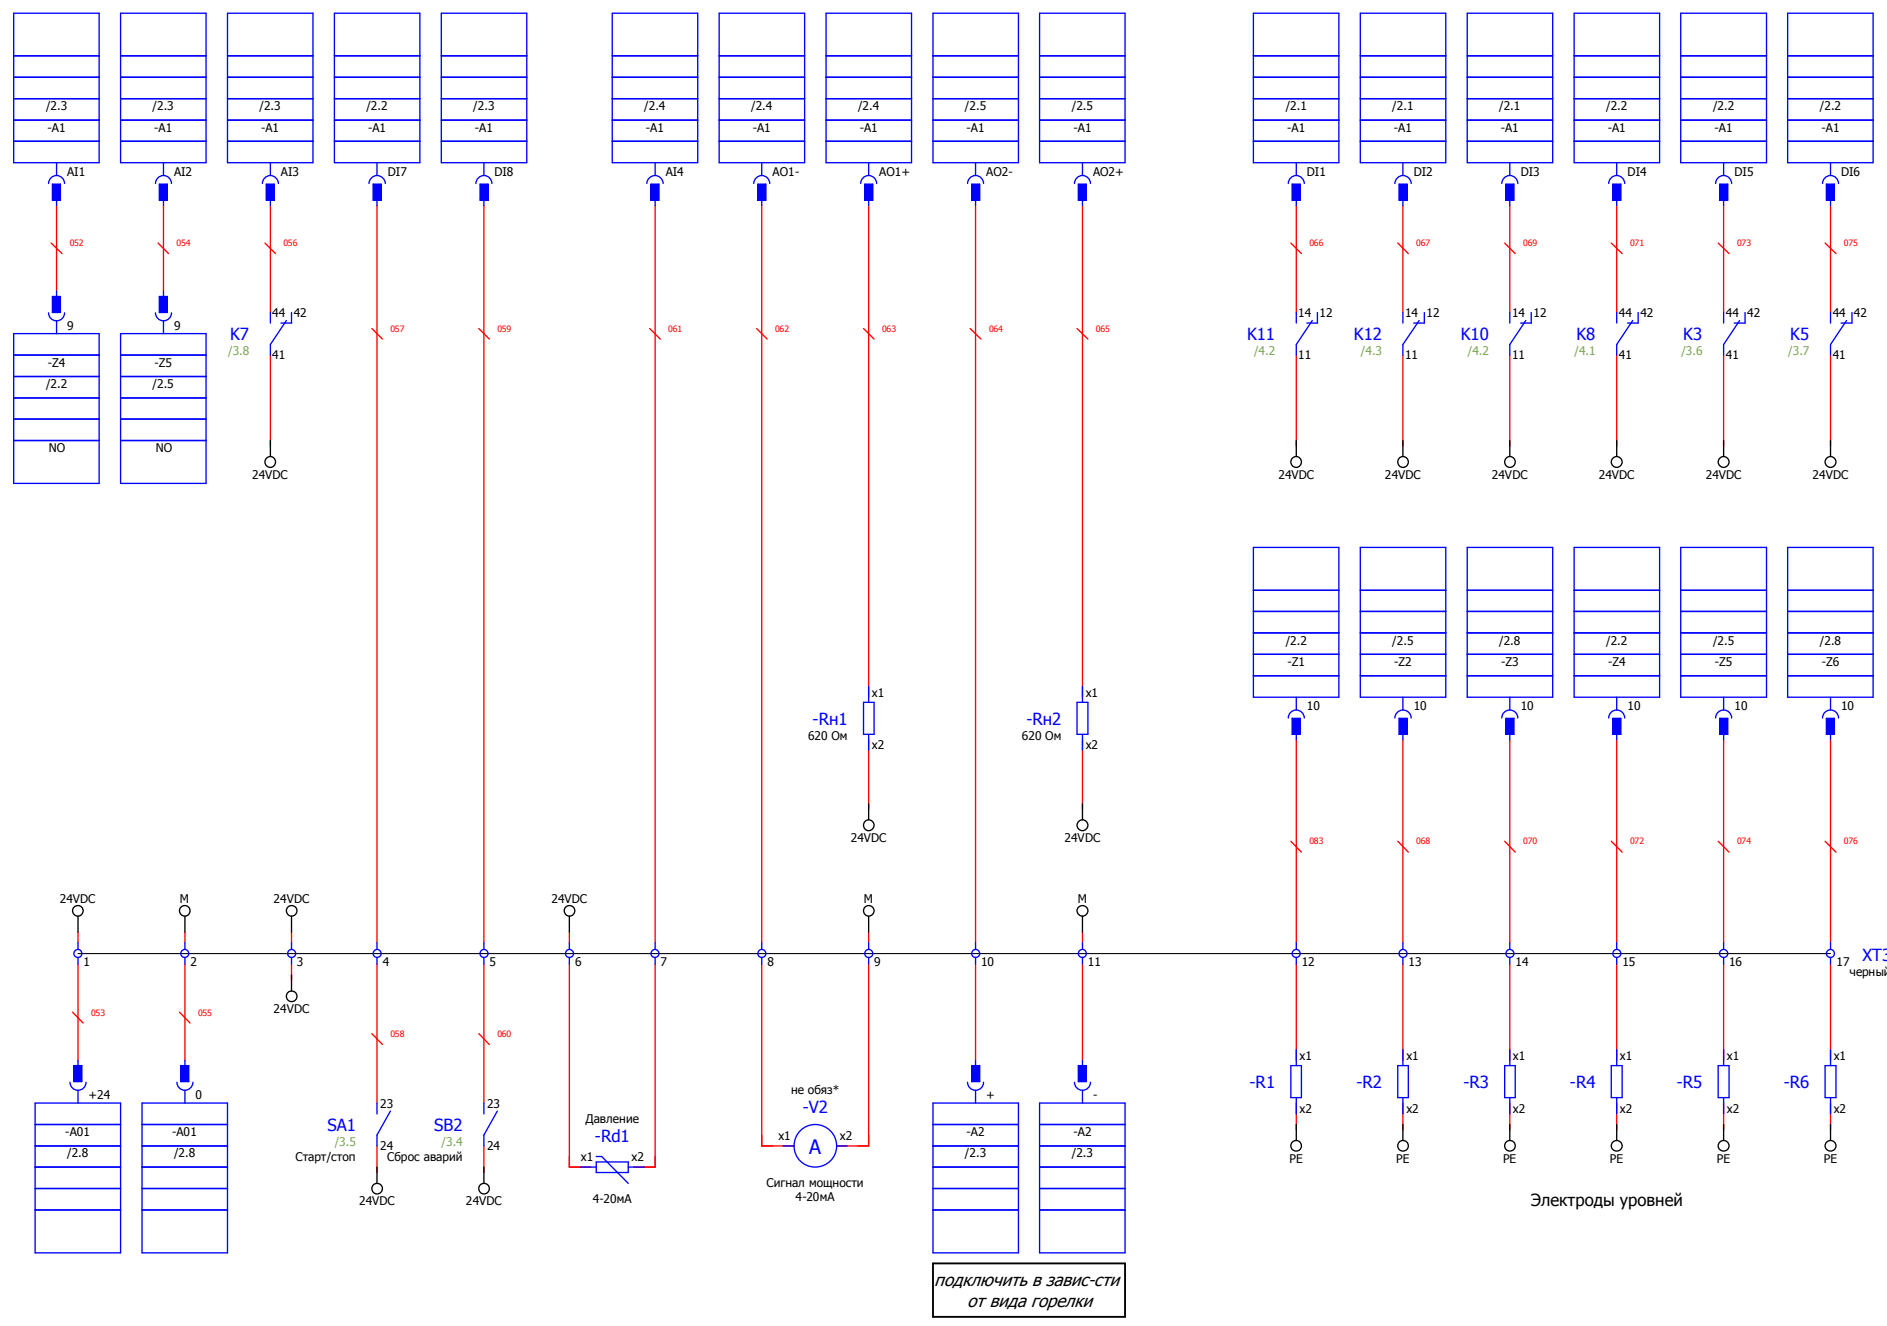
/2.3
-A1
AI1
052
9
-Z4
/2.2
NO

/2.3
-A1
AI2
054
9
-Z5
/2.5
NO

/2.3
-A1
AI3
056
44 42
K7
/3.8
41
24VDC

/2.2
-A1
DI7
057

/2.3
-A1
DI8
059

/2.4
-A1
AI4
061

/2.4
-A1
AO1-
062

/2.4
-A1
AO1+
063
x1
-Rн1
620 Ом
x2
24VDC

/2.5
-A1
AO2-
064

/2.5
-A1
AO2+
065
x1
-Rн2
620 Ом
x2
24VDC

/2.1
-A1
DI1
066
14 12
K11
/4.2
11
24VDC

/2.1
-A1
DI2
067
14 12
K12
/4.3
11
24VDC

/2.1
-A1
DI3
069
14 12
K10
/4.2
11
24VDC

/2.2
-A1
DI4
071
44 42
K8
/4.1
41
24VDC

/2.2
-A1
DI5
073
44 42
K3
/3.6
41
24VDC

/2.2
-A1
DI6
075
44 42
K5
/3.7
41
24VDC

/2.2
-Z1
10
083

/2.5
-Z2
10
068

/2.8
-Z3
10
070

/2.2
-Z4
10
072

/2.5
-Z5
10
074

/2.8
-Z6
10
076

24VDC 1
M 2
24VDC 3
24VDC
4
5
24VDC 6
7
8
M 9
10
M 11
12
13
14
15
16
17
XT3
черный

053
+24
-A01
/2.8

055
0
-A01
/2.8

058
23
SA1
/3.5
24
Старт/стоп
24VDC

060
23
SB2
/3.4
24
Сброс аварий
24VDC

Давление
-Rd1
x1 x2
4-20мА

не обяз*
-V2
x1 A x2
Сигнал мощности
4-20мА

+
-A2
/2.3

-
-A2
/2.3

подключить в завис-сти от вида горелки

x1 -R1 x2 PE
x1 -R2 x2 PE
x1 -R3 x2 PE
x1 -R4 x2 PE
x1 -R5 x2 PE
x1 -R6 x2 PE

Электроды уровней